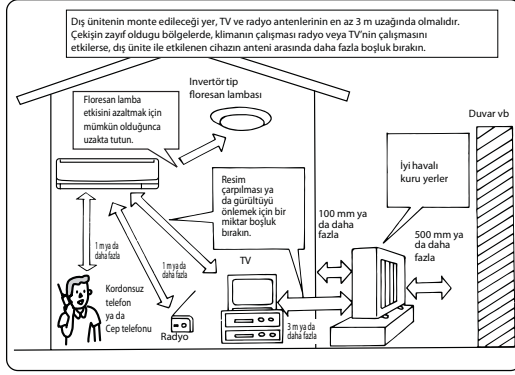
Dış ünitenin monte edileceği yer, TV ve radyo antenlerinin en az 3 m uzağında olmalıdır. Çekişin zayıf olduğu bölgelerde, klimanın çalışması radyo veya TV'nin çalışmasını etkilerse, dış ünite ile etkilenen cihazın anteni arasında daha fazla boşluk bırakın.

Invertör tip floresan lambası

Floresan lamba etkisini azaltmak için mümkün olduğunca uzakta tutun.

Duvar vb

İyi havalı kuru yerler

Resim çarpılması ya da gürültüyü önlemek için bir miktar boşluk bırakın.

100 mm ya da daha fazla

500 mm ya da daha fazla

1 m ya da daha fazla

1 m ya da daha fazla

TV

Kordonsuz telefon ya da Cep telefonu

Radyo

3 m ya da daha fazla